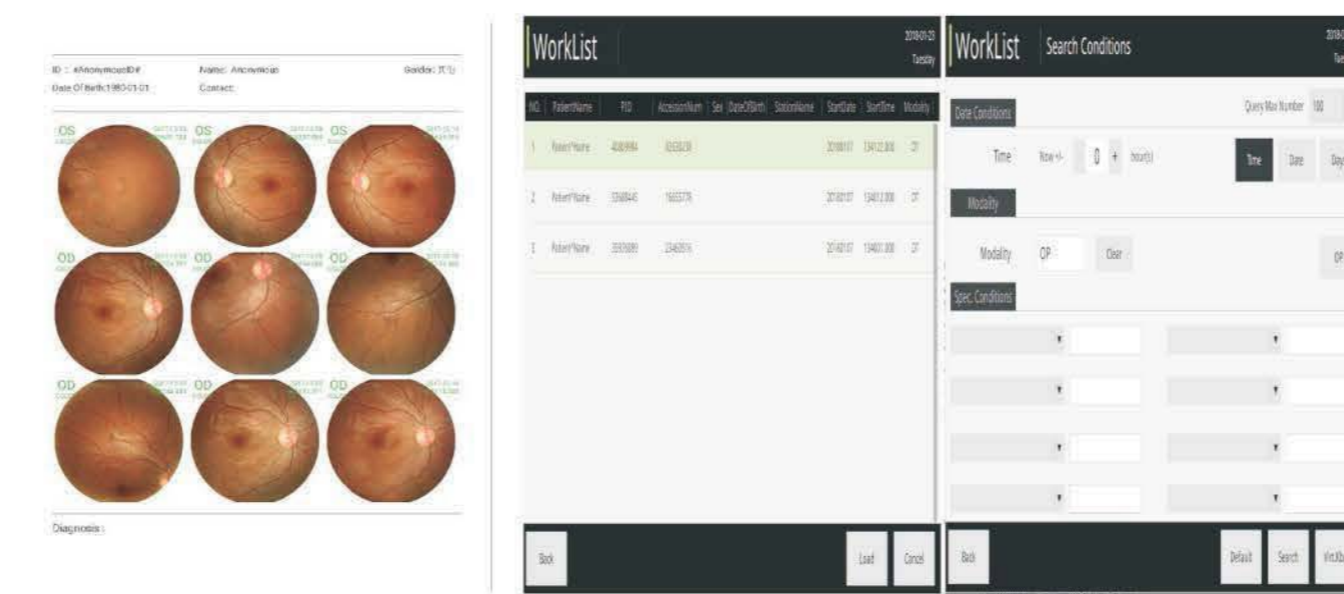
ID : #AnonymousID#
Name: Anonymous
Gender: 其它
Date Of Birth:1980-01-01
Contact:

OS
OS
OS
OD
OD
OD
OD
OD
OD

Diagnosis :

WorkList
2018-01-23
Tuesday

| NO. | PatientName | PID | AccessionNum | Sex | DateOfBirth | StationName | StartDate | StartTime | Modality |
|---|---|---|---|---|---|---|---|---|---|
| 1 | PatientName | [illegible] | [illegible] | | | | 20180117 | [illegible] | OP |
| 2 | PatientName | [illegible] | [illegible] | | | | 20180117 | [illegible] | OP |
| 3 | PatientName | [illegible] | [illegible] | | | | 20180117 | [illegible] | OP |

Back
Load
Cancel

WorkList
Search Conditions
2018-0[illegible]
Tu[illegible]

Date Conditions
Query Max Number 100
Time
Now +/-
0
+
hour(s)
Time
Date
Day
Modality
Modality
OP
Clear
OP
Spec. Conditions

Back
Default
Search
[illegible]